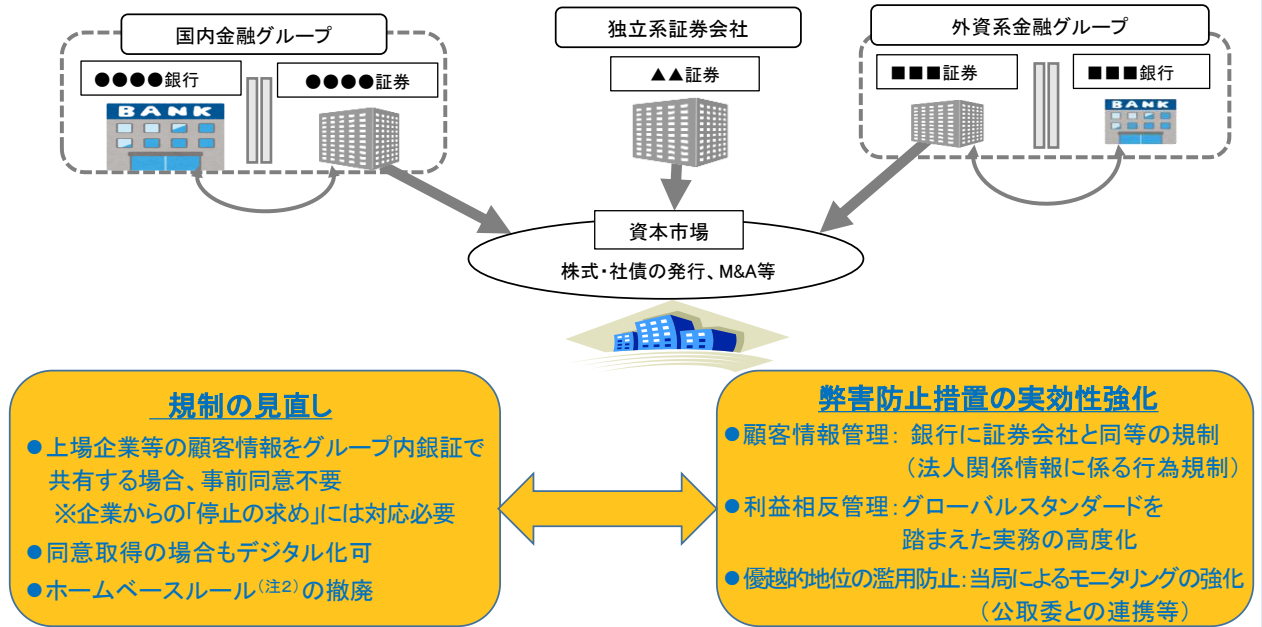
国内金融グループ

●●●●銀行

●●●●証券

BANK

独立系証券会社

▲▲証券

外資系金融グループ

■■■証券

■■■銀行

BANK

資本市場

株式・社債の発行、M&A等

規制の見直し

●上場企業等の顧客情報をグループ内銀証で共有する場合、事前同意不要
※企業からの「停止の求め」には対応必要

●同意取得の場合もデジタル化可

●ホームベースルール$^{(注2)}$の撤廃

弊害防止措置の実効性強化

●顧客情報管理：銀行に証券会社と同等の規制（法人関係情報に係る行為規制）

●利益相反管理：グローバルスタンダードを踏まえた実務の高度化

●優越的地位の濫用防止：当局によるモニタリングの強化（公取委との連携等）